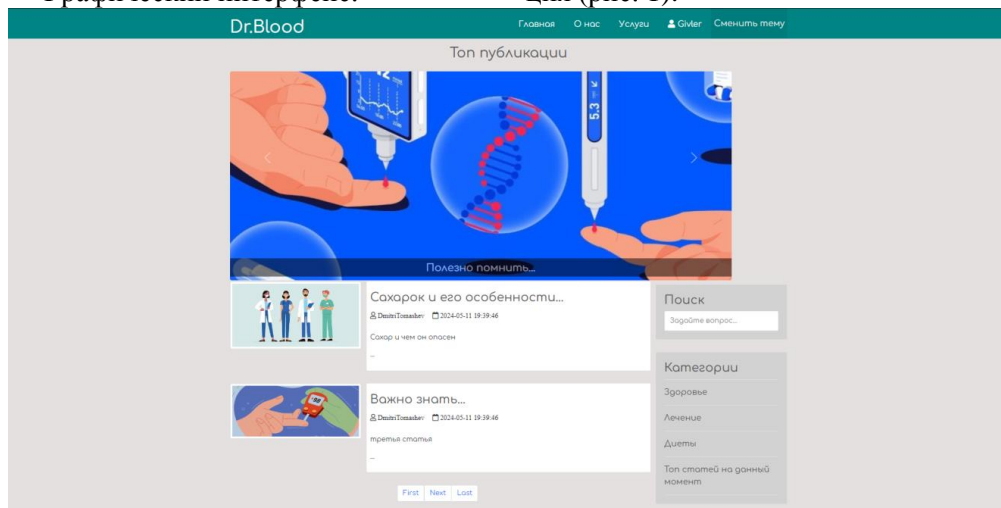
Графический интерфейс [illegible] ции (рис. 1).

Dr.Blood

Главная О нас Услуги Givler Сменить тему

Топ публикации

5.3

Полезно помнить...

Сахарок и его особенности...

DmitriTomashev 2024-05-11 19:39:46

Сахар и чем он опасен

...

Важно знать...

DmitriTomashev 2024-05-11 19:39:46

третья статья

...

First Next Last

Поиск

Задайте вопрос...

Категории

Здоровье

Лечение

Диеты

Топ статей на данный момент